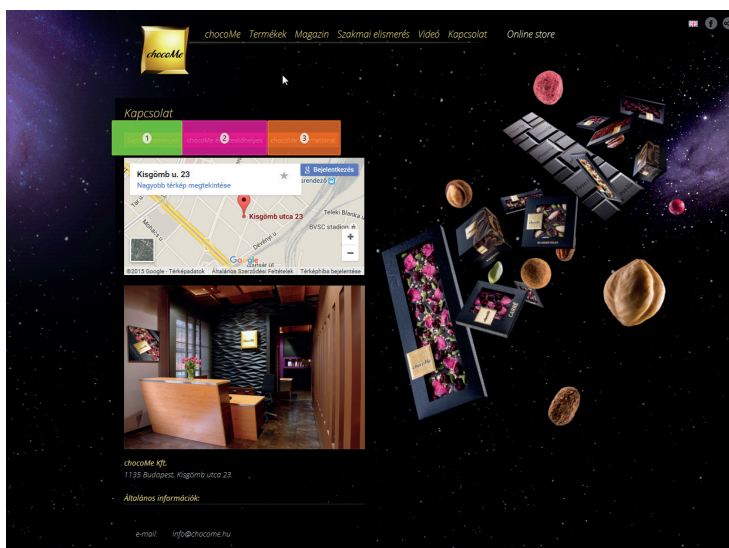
chocoMe

chocoMe Termékek Magazin Szakmai elismerés Videó Kapcsolat Online store

Kapcsolat

1 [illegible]

2 chocoMe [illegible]

3 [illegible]

Kisgömb u. 23
Nagyobb térkép megtekintése

Bejelentkezés

Kisgömb utca 23

Teleki Blanka u.

BVSC stadion

Dévényi u.

Mohács u.

©2015 Google - Térképadatok Általános Szerződési Feltételek Térképhiba bejelentése

Google

chocoMe Kft.
1135 Budapest, Kisgömb utca 23.

Általános információk:

e-mail: info@chocome.hu